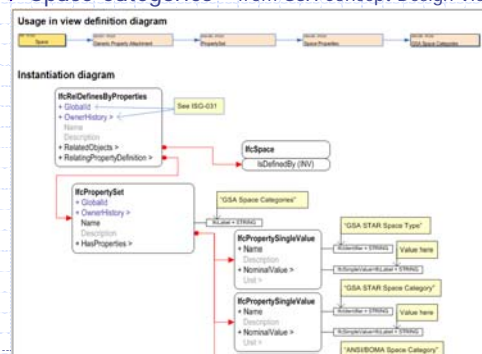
Usage in view definition diagram

Space

Generic Property Attachment

PropertySet

Space Properties

GSA Space Categories

Instantiation diagram

IfcRelDefinesByProperties
+ GlobalId
+ OwnerHistory >
Name
Description
+ RelatedObjects >
+ RelatingPropertyDefinition >

See ISG-031

IfcSpace
IsDefinedBy (INV)

IfcPropertySet
+ GlobalId
+ OwnerHistory >
Name
Description
+ HasProperties >

"GSA Space Categories"

IfcLabel = STRING

IfcPropertySingleValue
+ Name
Description
+ NominalValue >
Unit >

"GSA STAR Space Type"

IfcIdentifier = STRING

Value here

IfcSimpleValue/IfcLabel = STRING

IfcPropertySingleValue
+ Name
Description
+ NominalValue >
Unit >

"GSA STAR Space Category"

IfcIdentifier = STRING

Value here

IfcSimpleValue/IfcLabel = STRING

"ANSI/BOMA Space Category"